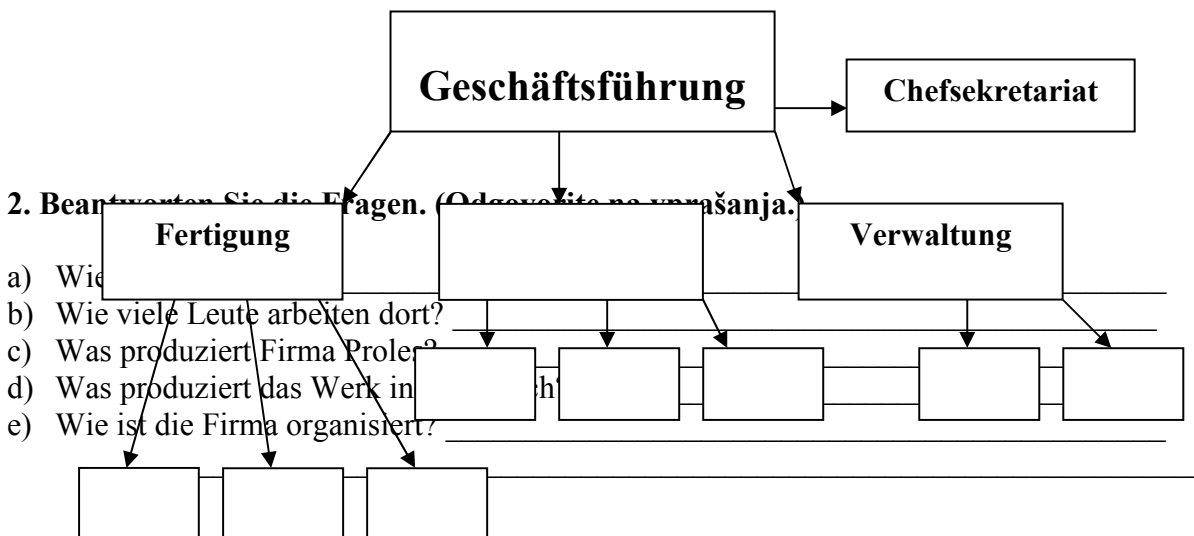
Geschäftsführung

Chefsekretariat

2. Bean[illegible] Sie die Fragen. (Odgov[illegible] na vprašanja.)

Fertigung

Verwaltung

a) Wie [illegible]
b) Wie viele Leute arbeiten dort?
c) Was produziert Firma Prole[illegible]?
d) Was produziert das Werk in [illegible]ch?
e) Wie ist die Firma organisiert?